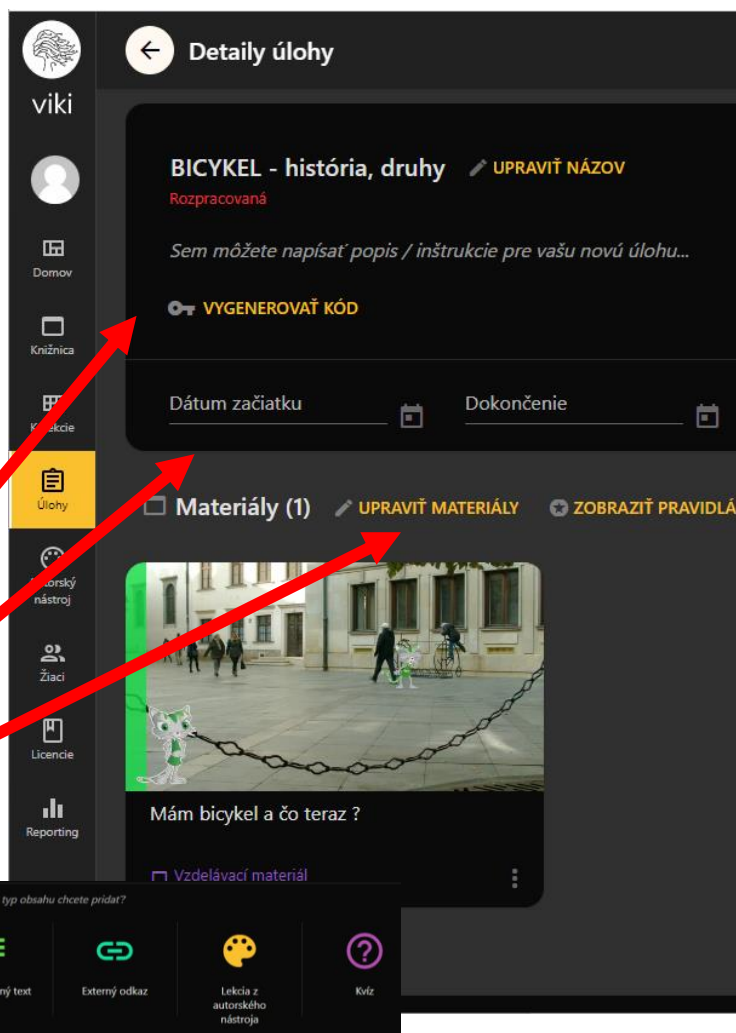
viki

Domov

Knižnica

K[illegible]ekcie

Úlohy

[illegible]torský nástroj

Žiaci

Licencie

Reporting

Detaily úlohy

BICYKEL - história, druhy UPRAVIŤ NÁZOV

Rozpracovaná

Sem môžete napísať popis / inštrukcie pre vašu novú úlohu...

VYGENEROVAŤ KÓD

Dátum začiatku

Dokončenie

Materiály (1) UPRAVIŤ MATERIÁLY ZOBRAZIŤ PRAVIDLÁ

Mám bicykel a čo teraz ?

Vzdelávací materiál

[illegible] typ obsahu chcete pridať?

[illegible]ný text

Externý odkaz

Lekcia z autorského nástroja

Kvíz